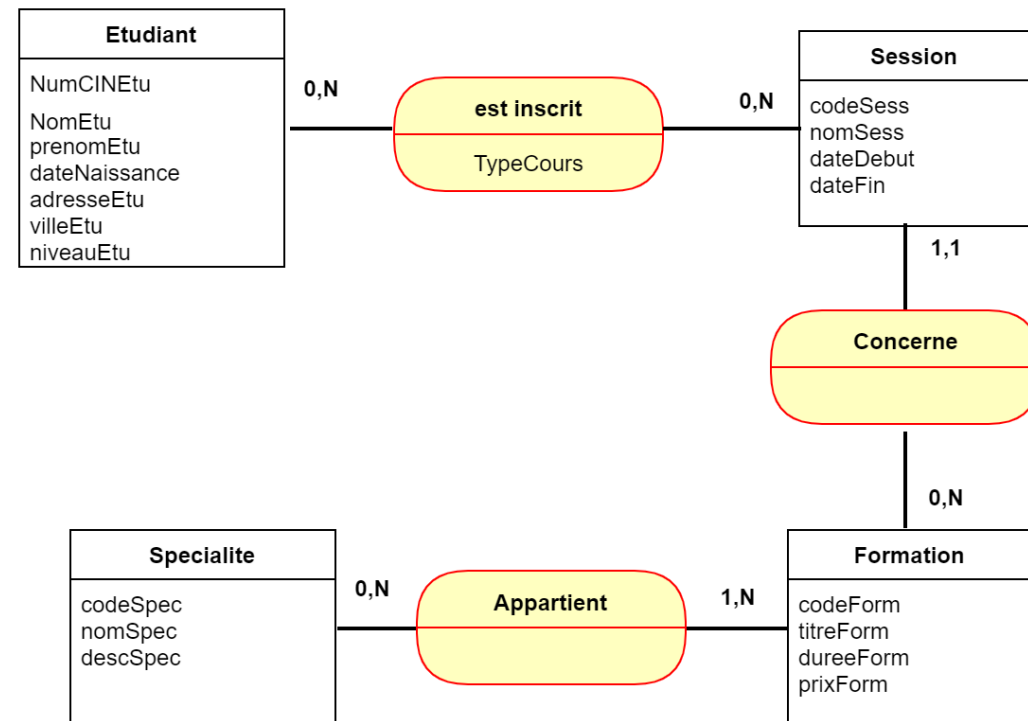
Etudiant

NumCINEtu

NomEtu
prenomEtu
dateNaissance
adresseEtu
villeEtu
niveauEtu

0,N

est inscrit

TypeCours

0,N

Session

codeSess
nomSess
dateDebut
dateFin

1,1

Concerne

0,N

Specialite

codeSpec
nomSpec
descSpec

0,N

Appartient

1,N

Formation

codeForm
titreForm
dureeForm
prixForm